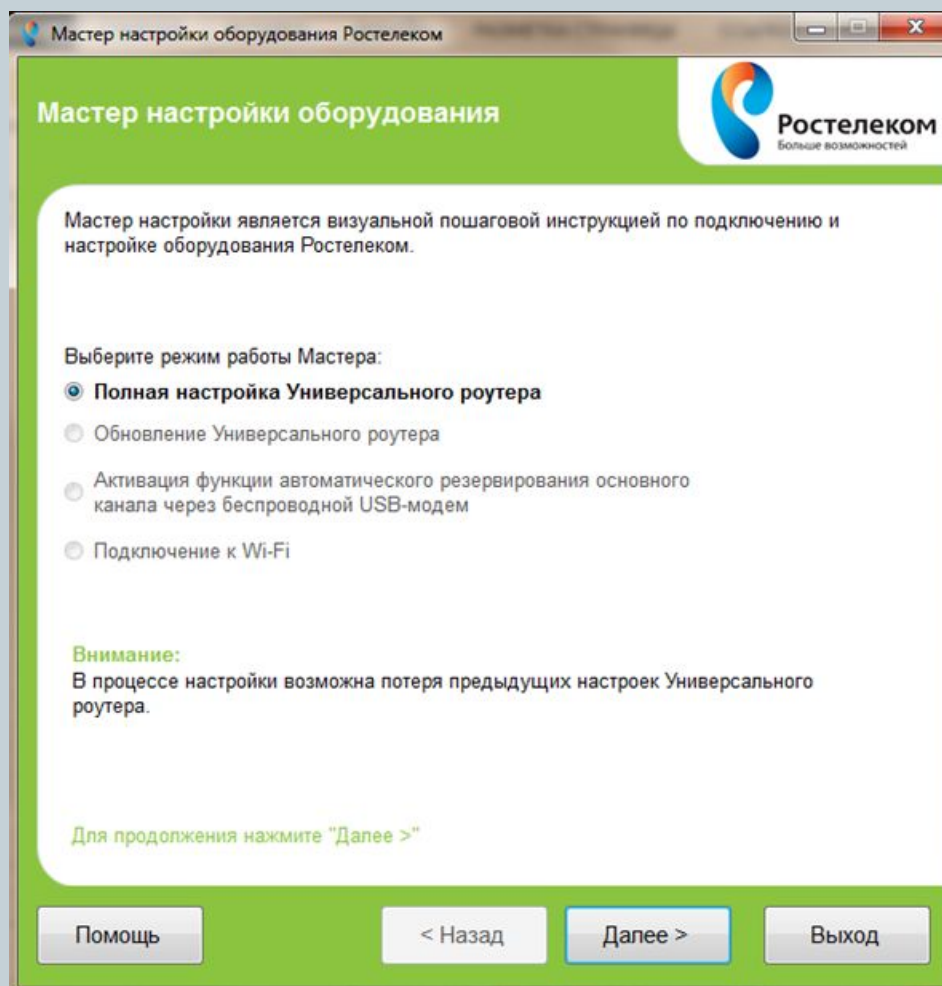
Мастер настройки оборудования Ростелеком

Мастер настройки оборудования

Ростелеком
Больше возможностей

Мастер настройки является визуальной пошаговой инструкцией по подключению и настройке оборудования Ростелеком.

Выберите режим работы Мастера:

Полная настройка Универсального роутера

Обновление Универсального роутера

Активация функции автоматического резервирования основного канала через беспроводной USB-модем

Подключение к Wi-Fi

Внимание:
В процессе настройки возможна потеря предыдущих настроек Универсального роутера.

Для продолжения нажмите "Далее >"

Помощь

< Назад

Далее >

Выход